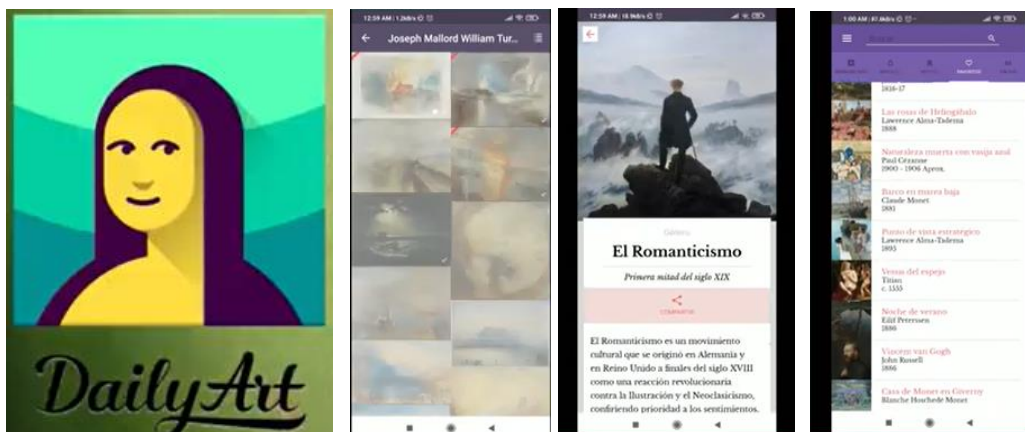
DailyArt

12:59 AM | 1.2kB/s

Joseph Mallord William Tur...

12:59 AM | 16.9kB/s

Galería

El Romanticismo

Primera mitad del siglo XIX

COMPARTIR

El Romanticismo es un movimiento cultural que se originó en Alemania y en Reino Unido a finales del siglo XVIII como una reacción revolucionaria contra la Ilustración y el Neoclasicismo, confiriendo prioridad a los sentimientos.

1:00 AM | 41.4kB/s

Buscar

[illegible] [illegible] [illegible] FAVORITOS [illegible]

1816-17

Las rosas de Heliogábalo
Lawrence Alma-Tadema
1888

Naturaleza muerta con vasija azul
Paul Cézanne
1900 - 1906 Aprox.

Barco en marea baja
Claude Monet
1881

Punto de vista estratégico
Lawrence Alma-Tadema
1895

Venus del espejo
Tiziano
c. 1555

Noche de verano
Edif Petersen
1886

Vincent van Gogh
John Russell
1886

Casa de Monet en Giverny
Blanche Hoschedé Monet